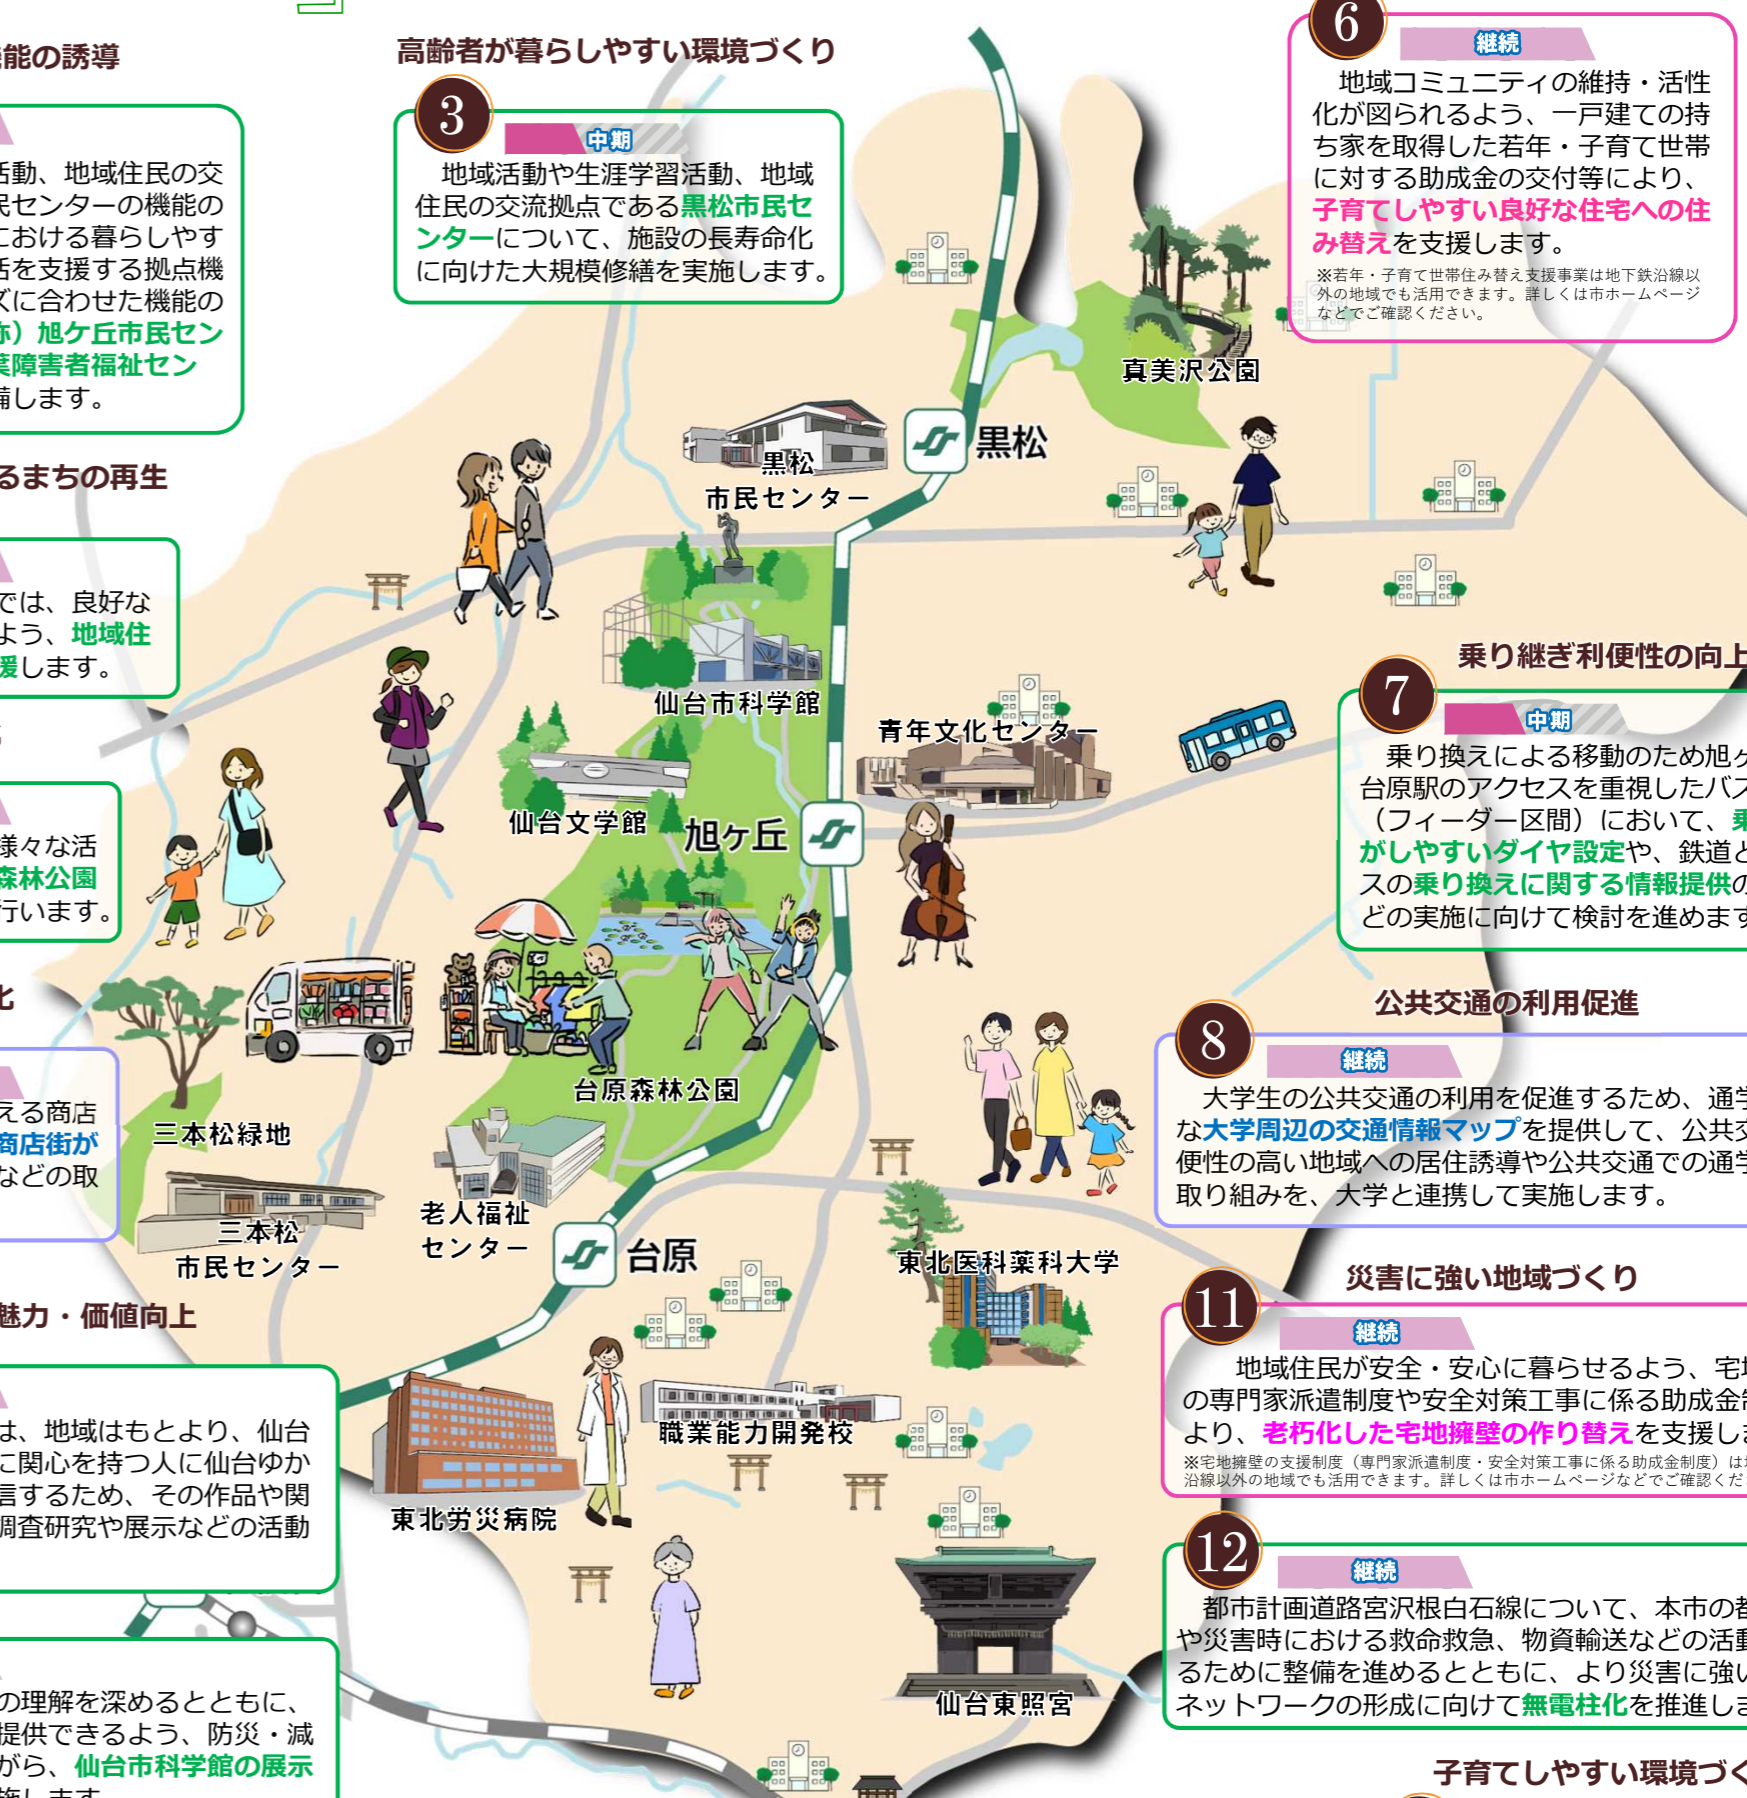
能の誘導

活動、地域住民の交
民センターの機能の
における暮らしやす
活を支援する拠点機
ズに合わせた機能の
市）旭ケ丘市民セン
葉障害者福祉セン
備します。

るまちの再生

では、良好な
よう、地域住
援します。

様々な活
森林公園
行います。

化

える商店
商店街が
などの取

魅力・価値向上

は、地域はもとより、仙台
に関心を持つ人に仙台ゆか
信するため、その作品や関
調査研究や展示などの活動

の理解を深めるとともに、
提供できるよう、防災・減
がら、仙台市科学館の展示
施します。

高齢者が暮らしやすい環境づくり

3 中期
地域活動や生涯学習活動、地域住民の交流拠点である黒松市民センターについて、施設の長寿命化に向けた大規模修繕を実施します。

6 継続
地域コミュニティの維持・活性化が図られるよう、一戸建ての持ち家を取得した若年・子育て世帯に対する助成金の交付等により、子育てしやすい良好な住宅への住み替えを支援します。
※若年・子育て世帯住み替え支援事業は地下鉄沿線以外の地域でも活用できます。詳しくは市ホームページなどでご確認ください。

真美沢公園
黒松
黒松市民センター
仙台市科学館
青年文化センター
仙台文学館
旭ケ丘
台原森林公園
三本松緑地
三本松市民センター
老人福祉センター
台原
東北医科薬科大学
職業能力開発校
東北労災病院
仙台東照宮

乗り継ぎ利便性の向上

7 中期
乗り換えによる移動のため旭ケ
台原駅のアクセスを重視したバス
（フィーダー区間）において、乗
がしやすいダイヤ設定や、鉄道と
スの乗り換えに関する情報提供の
どの実施に向けて検討を進めます

公共交通の利用促進

8 継続
大学生の公共交通の利用を促進するため、通学
な大学周辺の交通情報マップを提供して、公共交
便性の高い地域への居住誘導や公共交通での通学
取り組みを、大学と連携して実施します。

災害に強い地域づくり

11 継続
地域住民が安全・安心に暮らせるよう、宅
の専門家派遣制度や安全対策工事に係る助成金
より、老朽化した宅地擁壁の作り替えを支援し
※宅地擁壁の支援制度（専門家派遣制度・安全対策工事に係る助成金制度）は
沿線以外の地域でも活用できます。詳しくは市ホームページなどでご確認くだ

12 継続
都市計画道路宮沢根白石線について、本市の
や災害時における救命救急、物資輸送などの活
るために整備を進めるとともに、より災害に強い
ネットワークの形成に向けて無電柱化を推進し

子育てしやすい環境づ